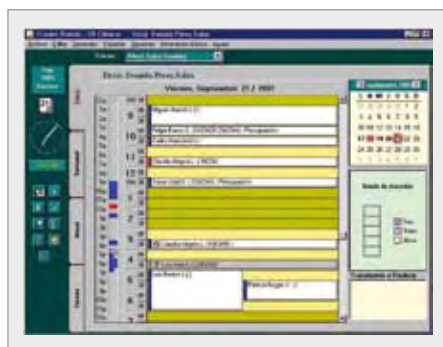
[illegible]

Viernes, Septiembre 21 2 2001

8
9
10
11
12
1
2
3
4
5
6

Miguel Rancel (...)
Felipe Ramos (...)
Pablo Mancilla (...)
Claudio Negrin (...)
Fanny Lopez (...)
Claudio Negrin (...)
Luis Bretón (...)
Francis Burgos (...)

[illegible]